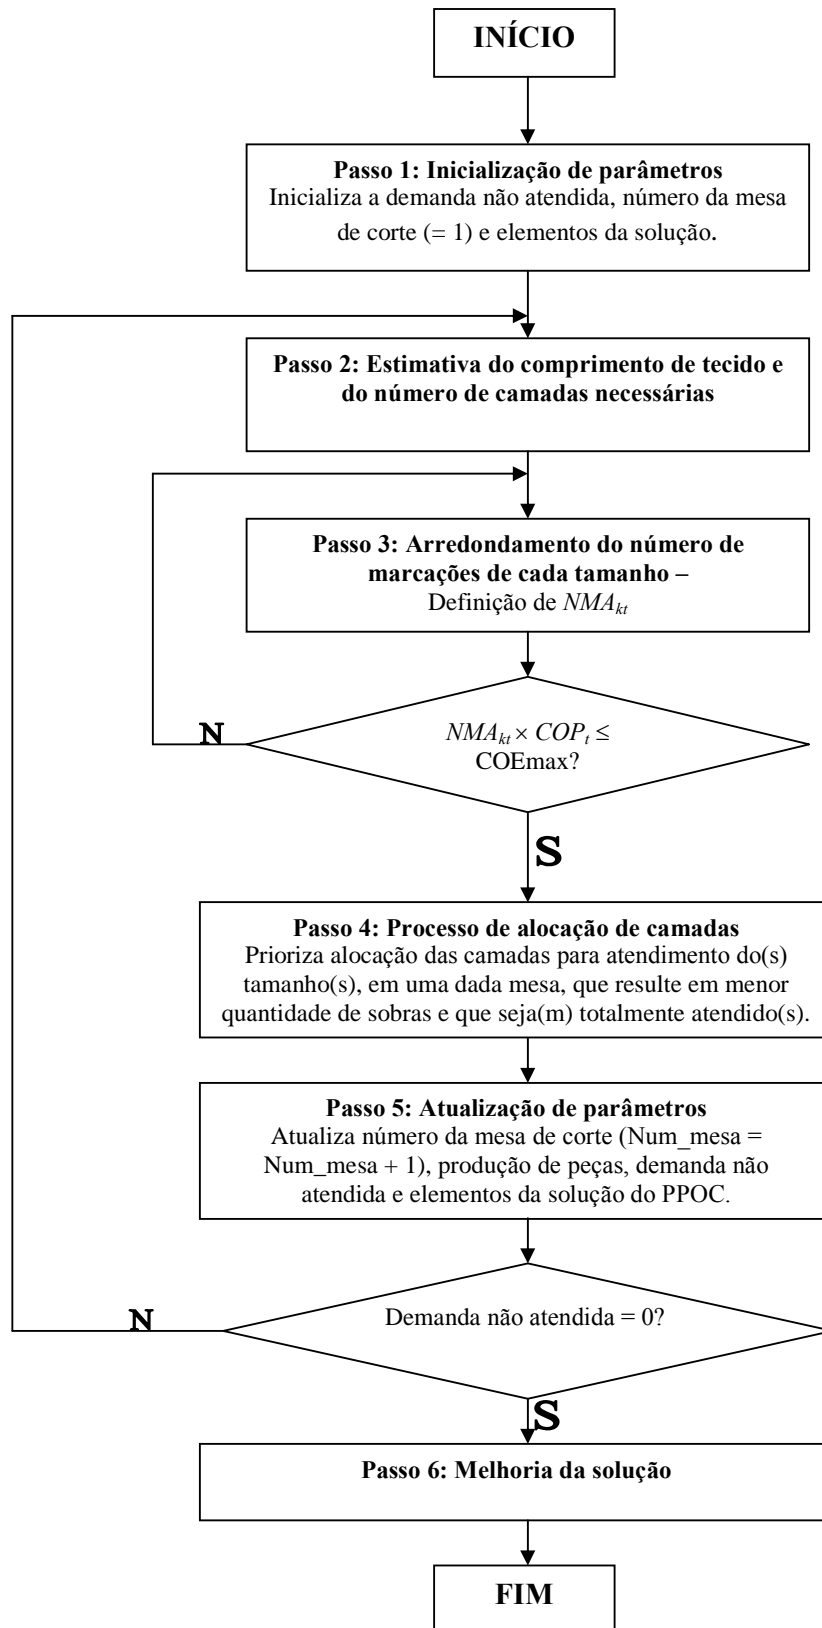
INÍCIO

Passo 1: Inicialização de parâmetros
Inicializa a demanda não atendida, número da mesa de corte (= 1) e elementos da solução.

Passo 2: Estimativa do comprimento de tecido e do número de camadas necessárias

Passo 3: Arredondamento do número de marcações de cada tamanho –
Definição de $NMA_{kt}$

N

$NMA_{kt} \times COP_t \leq$ COEmax?

S

Passo 4: Processo de alocação de camadas
Prioriza alocação das camadas para atendimento do(s) tamanho(s), em uma dada mesa, que resulte em menor quantidade de sobras e que seja(m) totalmente atendido(s).

Passo 5: Atualização de parâmetros
Atualiza número da mesa de corte (Num_mesa = Num_mesa + 1), produção de peças, demanda não atendida e elementos da solução do PPOC.

N

Demanda não atendida = 0?

S

Passo 6: Melhoria da solução

FIM